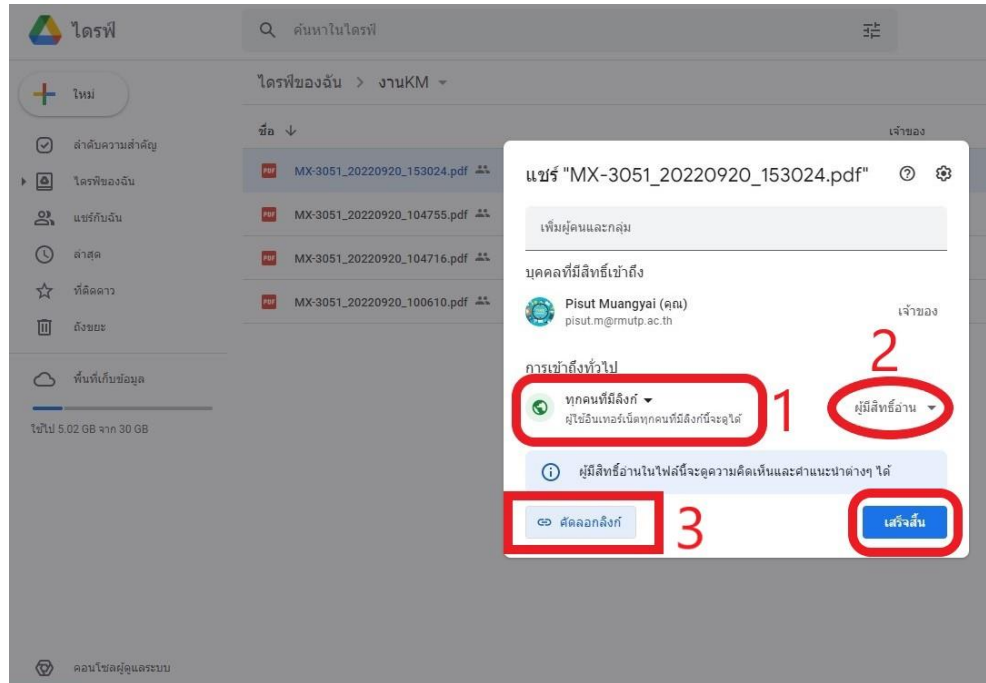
ไดรฟ์

ค้นหาในไดรฟ์

ใหม่

ลำดับความสำคัญ

ไดรฟ์ของฉัน

แชร์กับฉัน

ล่าสุด

ที่ติดดาว

ถังขยะ

พื้นที่เก็บข้อมูล

ใช้ไป 5.02 GB จาก 30 GB

คอนโซลผู้ดูแลระบบ

ไดรฟ์ของฉัน > งานKM

ชื่อ ↓

เจ้าของ

MX-3051_20220920_153024.pdf

MX-3051_20220920_104755.pdf

MX-3051_20220920_104716.pdf

MX-3051_20220920_100610.pdf

แชร์ "MX-3051_20220920_153024.pdf"

เพิ่มผู้คนและกลุ่ม

บุคคลที่มีสิทธิ์เข้าถึง

Pisut Muangyai (คุณ)
pisut.m@rmutp.ac.th

เจ้าของ

การเข้าถึงทั่วไป

ทุกคนที่มีลิงก์
ผู้ใช้อินเทอร์เน็ตทุกคนที่มีลิงก์นี้จะดูได้

1

2

ผู้มีสิทธิ์อ่าน

ผู้มีสิทธิ์อ่านในไฟล์นี้จะดูความคิดเห็นและคำแนะนำต่างๆ ได้

คัดลอกลิงก์

3

เสร็จสิ้น